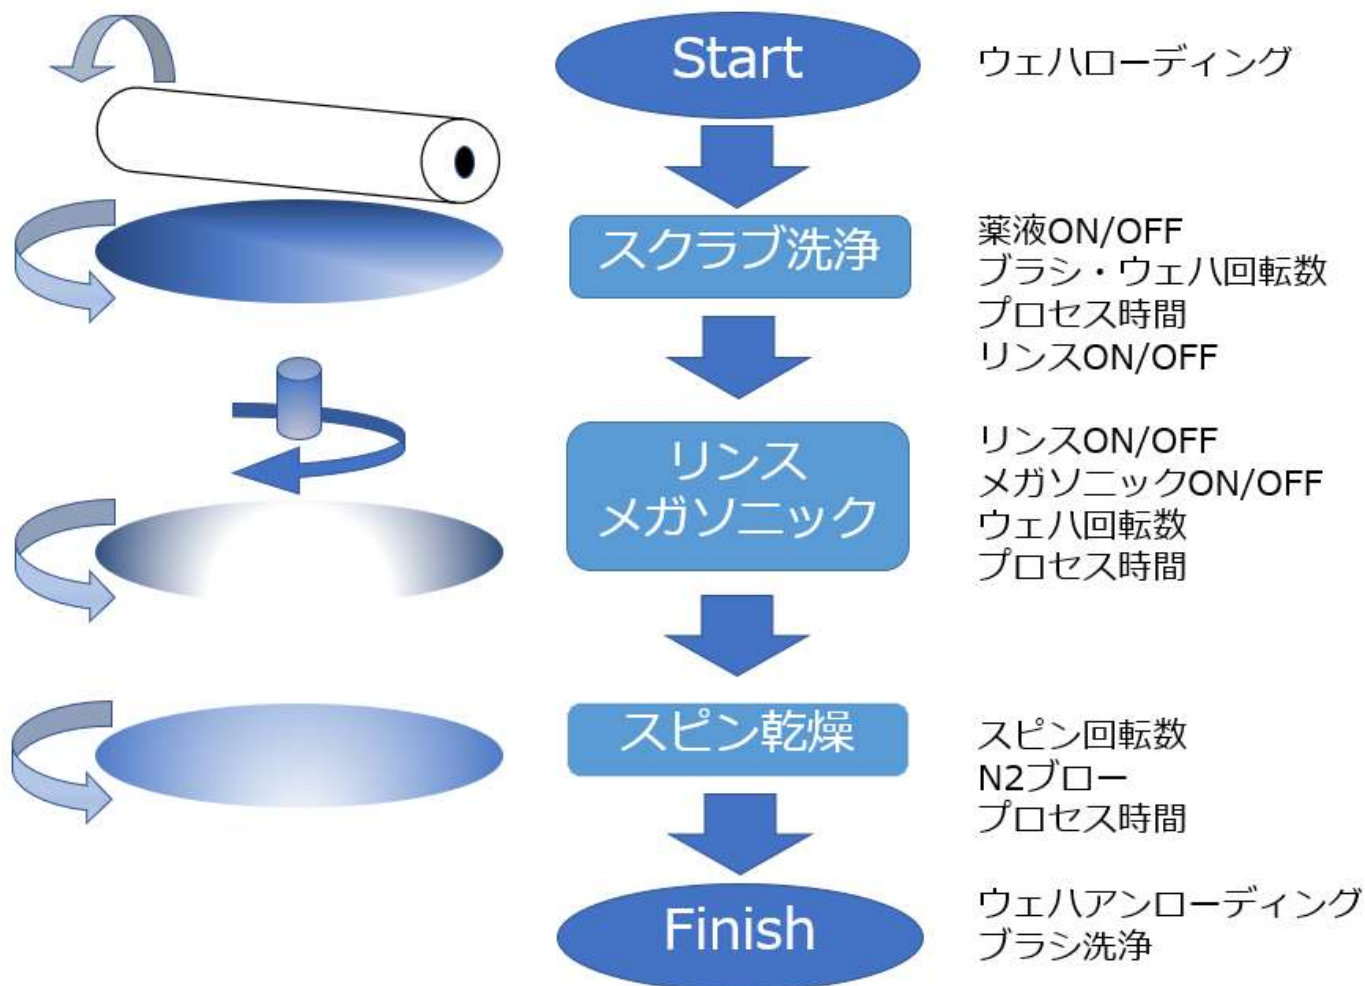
Start

ウェハローディング

スクラブ洗浄

薬液ON/OFF
ブラシ・ウェハ回転数
プロセス時間
リンスON/OFF

リンス
メガソニック

リンスON/OFF
メガソニックON/OFF
ウェハ回転数
プロセス時間

スピン乾燥

スピン回転数
N2ブロー
プロセス時間

Finish

ウェハアンローディング
ブラシ洗浄